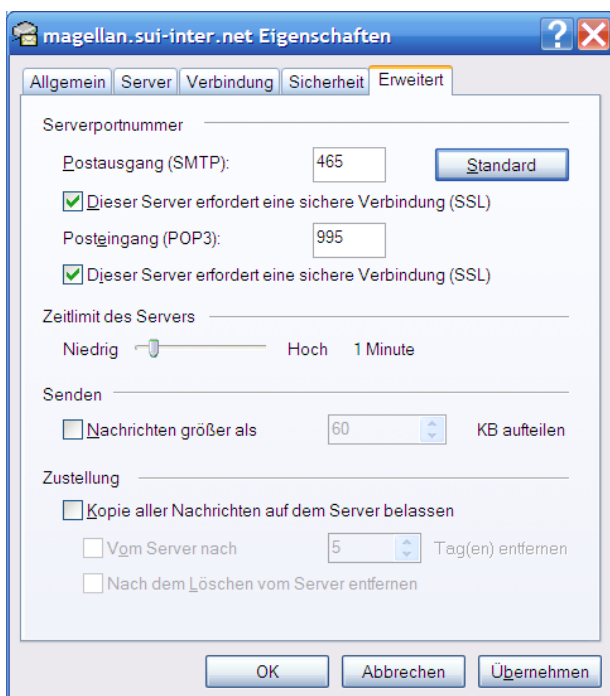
magellan.sui-inter.net Eigenschaften

Allgemein | Server | Verbindung | Sicherheit | Erweitert

Serverportnummer

Postausgang (SMTP): 465 Standard

Dieser Server erfordert eine sichere Verbindung (SSL)

Posteingang (POP3): 995

Dieser Server erfordert eine sichere Verbindung (SSL)

Zeitlimit des Servers

Niedrig Hoch 1 Minute

Senden

Nachrichten größer als 60 KB aufteilen

Zustellung

Kopie aller Nachrichten auf dem Server belassen

Vom Server nach 5 Tag(en) entfernen

Nach dem Löschen vom Server entfernen

OK Abbrechen Übernehmen